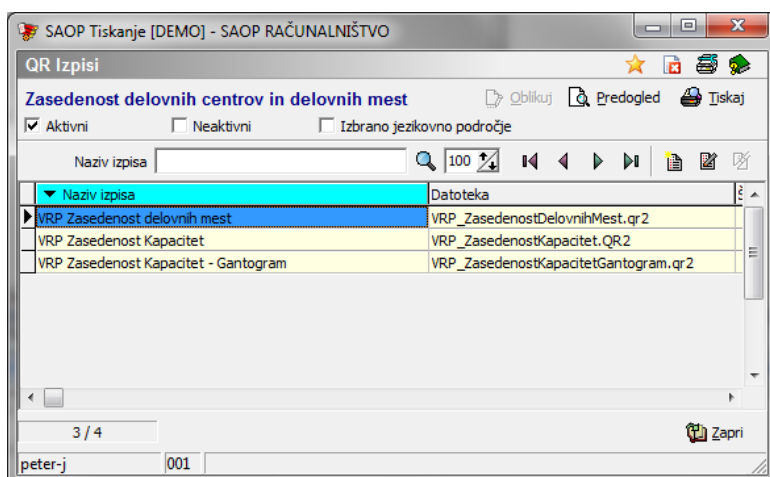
SAOP Tiskanje [DEMO] - SAOP RAČUNALNIŠTVO

QR Izpisi

Zasedenost delovnih centrov in delovnih mest

Oblikuj Predogled Tiskaj

Aktivni Neaktivni Izbrano jezikovno področje

Naziv izpisa 100

| Naziv izpisa | Datoteka |
|---|---|
| VRP Zasedenost delovnih mest | VRP_ZasedenostDelovnihMest.qr2 |
| VRP Zasedenost Kapacitet | VRP_ZasedenostKapacitet.QR2 |
| VRP Zasedenost Kapacitet - Gantogram | VRP_ZasedenostKapacitetGantogram.qr2 |

3 / 4

Zapri

peter-j 001